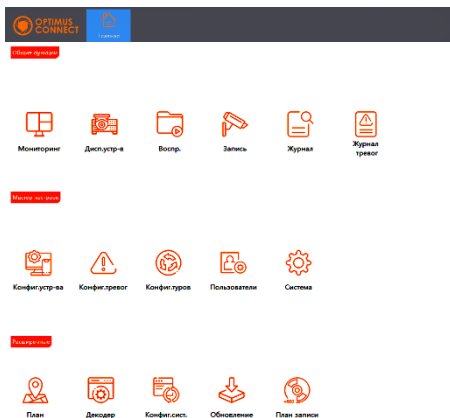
OPTIMUS CONNECT

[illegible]

Общие функции

Мониторинг
Дисп.устр-в
Воспр.
Запись
Журнал
Журнал тревог

Мастер настроек

Конфиг.устр-ва
Конфиг.тревог
Конфиг.туров
Пользователи
Система

Расширенные

План
Декодер
Конфиг.сист.
Обновление
План записи